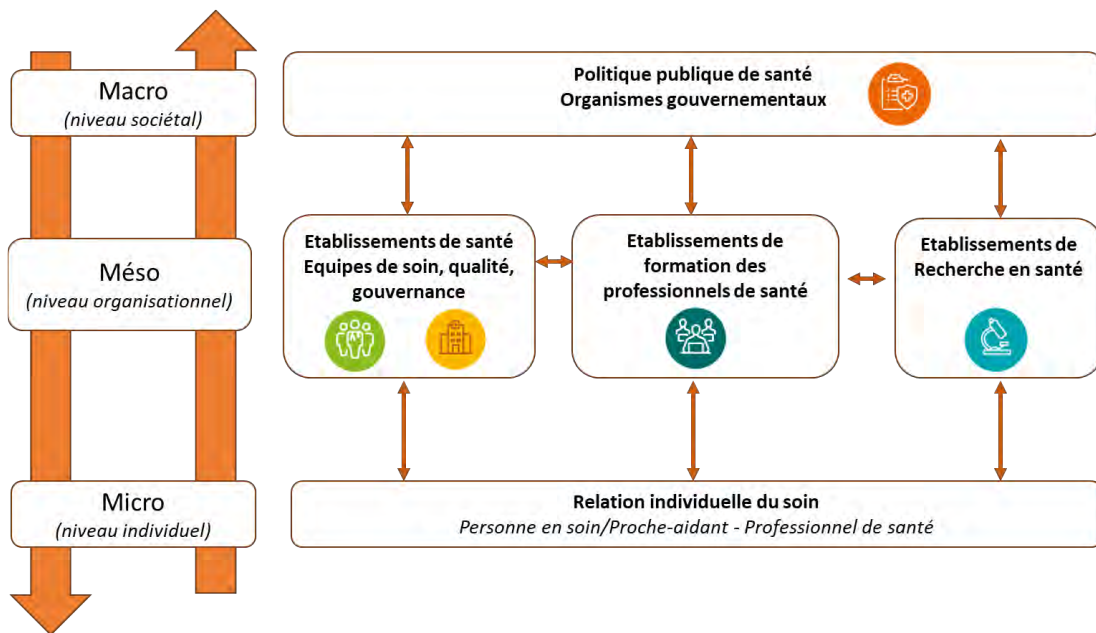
Macro
(niveau sociétal)

Méso
(niveau organisationnel)

Micro
(niveau individuel)

Politique publique de santé
Organismes gouvernementaux

Etablissements de santé
Equipes de soin, qualité, gouvernance

Etablissements de formation des professionnels de santé

Etablissements de Recherche en santé

Relation individuelle du soin
Personne en soin/Proche-aidant - Professionnel de santé